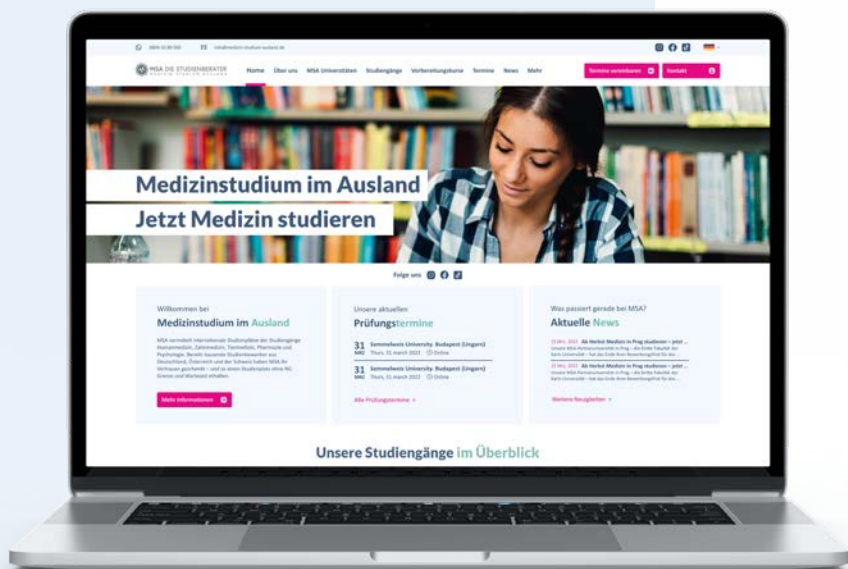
MSA DIE STUDIENBERATER

Home Über uns MSA Universitäten Studiengänge Vorbereitungskurse Termine News Mehr

Termine vereinbaren Kontakt

Medizinstudium im Ausland

Jetzt Medizin studieren

Folge uns

Willkommen bei

Medizinstudium im Ausland

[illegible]

Mehr Informationen

Unsere aktuellen

Prüfungstermine

31 MRZ Semmelweis University, Budapest (Ungarn) Thurs, 31 march 2022 Online

31 MRZ Semmelweis University, Budapest (Ungarn) Thurs, 31 march 2022 Online

Alle Prüfungstermine

Was passiert gerade bei MSA?

Aktuelle News

Ab Herbst Medizin in Prag studieren – jetzt ...

Ab Herbst Medizin in Prag studieren – jetzt ...

Weitere Neuigkeiten

Unsere Studiengänge im Überblick